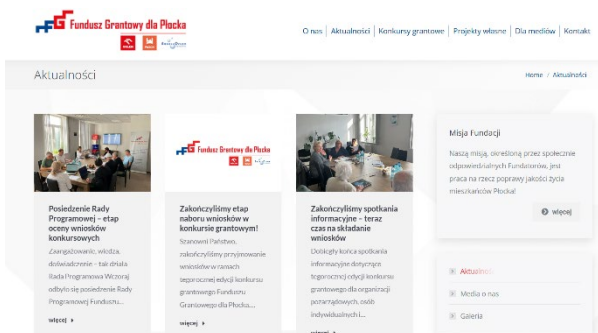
Fundusz Grantowy dla Płocka

O nas | Aktualności | Konkursy grantowe | Projekty własne | Dla mediów | Kontakt

Aktualności

Home / Aktualności

Posiedzenie Rady Programowej – etap oceny wniosków konkursowych

Zaangażowanie, wiedza, doświadczenie – tak działa Rada Programowa Wczoraj odbyło się posiedzenie Rady Programowej Funduszu...

więcej

Fundusz Grantowy dla Płocka

Zakończyliśmy etap naboru wniosków w konkursie grantowym!

Szanowni Państwo, zakończyliśmy przyjmowanie wniosków w ramach tegorocznej edycji konkursu grantowego Funduszu Grantowego dla Płocka....

więcej

Zakończyliśmy spotkania informacyjne – teraz czas na składanie wniosków

Dobiegły końca spotkania informacyjne dotyczące tegorocznej edycji konkursu grantowego dla organizacji pozarządowych, osób indywidualnych i...

więcej

Misja Fundacji

Naszą misją, określoną przez społecznie odpowiedzialnych Fundatorów, jest praca na rzecz poprawy jakości życia mieszkańców Płocka!

więcej

Aktualności

Media o nas

Galeria